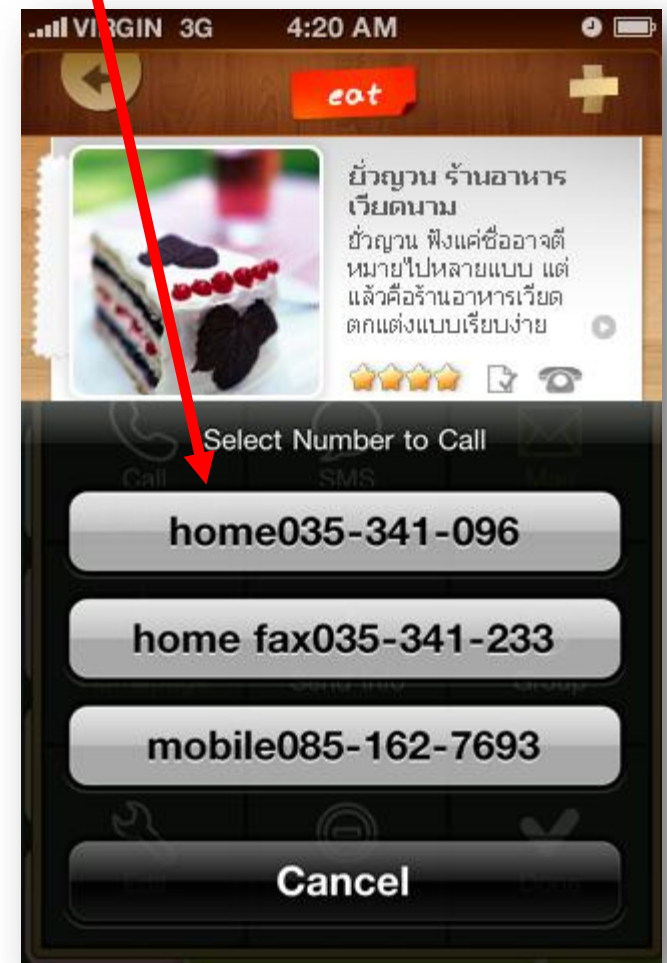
VIRGIN 3G 4:20 AM

eat

ยั่วญวน ร้านอาหารเวียดนาม

ยั่วญวน ฟังแค่ชื่ออาจตีหมายไปหลายแบบ แต่แล้วคือร้านอาหารเวียดตกแต่งแบบเรียบง่าย

Select Number to Call

Call SMS Mail

home035-341-096

home fax035-341-233

mobile085-162-7693

Cancel